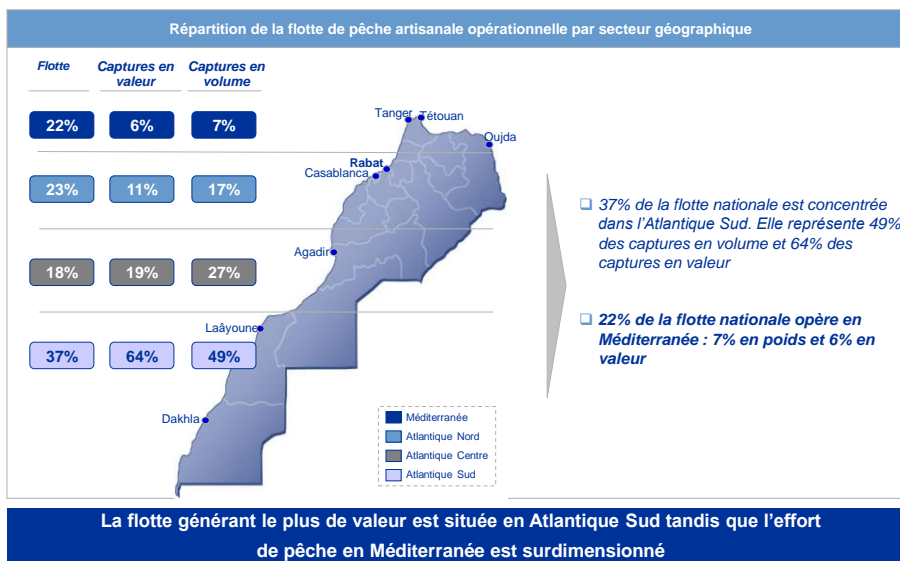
Répartition de la flotte de pêche artisanale opérationnelle par secteur géographique

| Flotte | Captures en valeur | Captures en volume |
|---|---|---|
| 22% | 6% | 7% |
| 23% | 11% | 17% |
| 18% | 19% | 27% |
| 37% | 64% | 49% |

Tanger
Tétouan
Oujda
Rabat
Casablanca
Agadir
Laâyoune
Dakhla

Méditerranée
Atlantique Nord
Atlantique Centre
Atlantique Sud

37% de la flotte nationale est concentrée dans l'Atlantique Sud. Elle représente 49% des captures en volume et 64% des captures en valeur

22% de la flotte nationale opère en Méditerranée : 7% en poids et 6% en valeur

La flotte générant le plus de valeur est située en Atlantique Sud tandis que l'effort de pêche en Méditerranée est surdimensionné